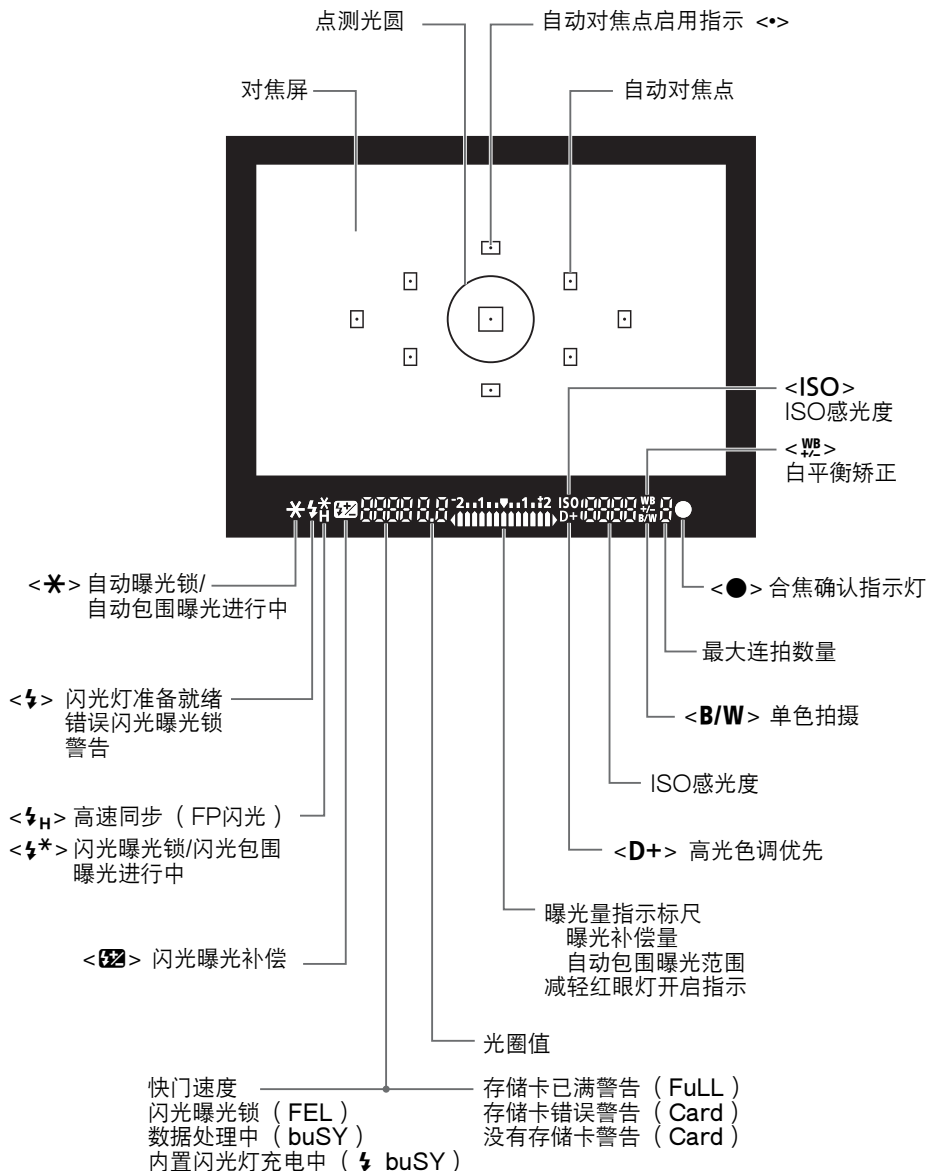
点测光圆

自动对焦点启用指示 <•>

对焦屏

自动对焦点

<ISO>
ISO感光度

<$\frac{WB}{+/-}$>
白平衡矫正

<✱> 自动曝光锁/
自动包围曝光进行中

<●> 合焦确认指示灯

最大连拍数量

<ϟ> 闪光灯准备就绪
错误闪光曝光锁
警告

<B/W> 单色拍摄

ISO感光度

<ϟH> 高速同步 （FP闪光）
<ϟ✱> 闪光曝光锁/闪光包围
曝光进行中

<D+> 高光色调优先

曝光量指示标尺
曝光补偿量
自动包围曝光范围
减轻红眼灯开启指示

<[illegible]> 闪光曝光补偿

光圈值

快门速度
闪光曝光锁（FEL）
数据处理中（buSY）
内置闪光灯充电中（ϟ buSY）

存储卡已满警告（FuLL）
存储卡错误警告（Card）
没有存储卡警告（Card）